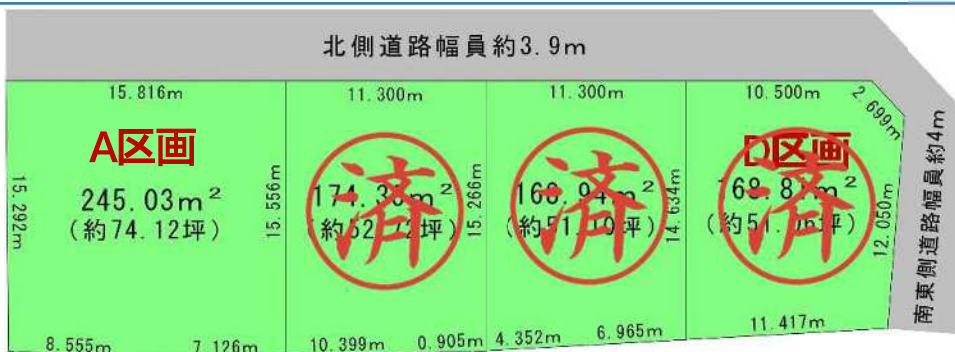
北側道路幅員約3.9m

15.816m

A区画

245.03m$^2$
(約74.12坪)

15.292m

15.556m

8.555m

7.126m

11.300m

済

174.3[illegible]m$^2$
(約52.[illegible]坪)

15.266m

10.399m

0.905m

11.300m

済

16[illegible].9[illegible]m$^2$
(約5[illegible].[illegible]坪)

14.634m

4.352m

6.965m

10.500m

2.699m

D区画

済

168.8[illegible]m$^2$
(約51.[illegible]坪)

12.050m

11.417m

南東側道路幅員約4m